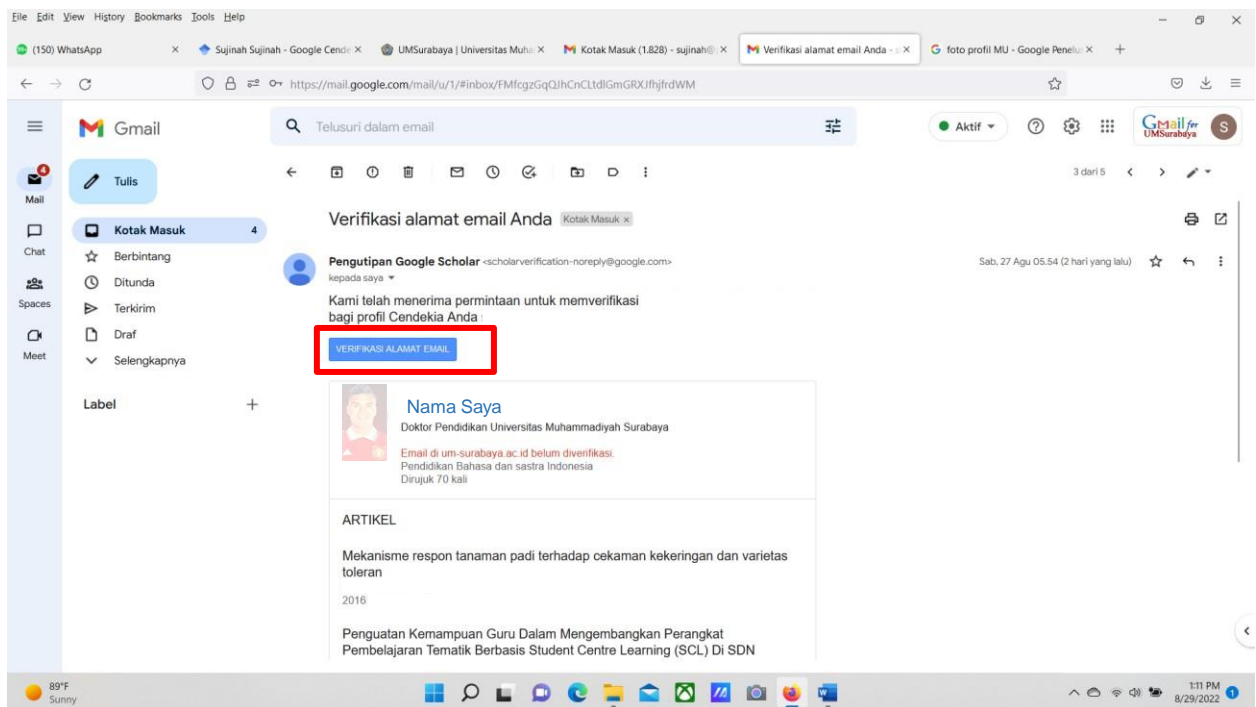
File Edit View History Bookmarks Tools Help

(150) WhatsApp | Sujinah Sujinah - Google Cende | UMSurabaya | Universitas Muh | Kotak Masuk (1.828) - sujinah@ | Verifikasi alamat email Anda - | foto profil MU - Google Penelu

https://mail.google.com/mail/u/1/#inbox/FMfcgzGqQJhCnCLtdlGmGRXJfhjfrdWM

Gmail

Telusuri dalam email

Aktif

GMail for UMSurabaya

S

4 Mail

Chat

Spaces

Meet

Tulis

Kotak Masuk 4

Berbintang

Ditunda

Terkirim

Draf

Selengkapnya

Label +

3 dari 5

Verifikasi alamat email Anda Kotak Masuk ×

Pengutipan Google Scholar <scholarverification-noreply@google.com>

kepada saya

Sab, 27 Agu 05.54 (2 hari yang lalu)

Kami telah menerima permintaan untuk memverifikasi bagi profil Cendekia Anda

VERIFIKASI ALAMAT EMAIL

Nama Saya

Doktor Pendidikan Universitas Muhammadiyah Surabaya

Email di um-surabaya.ac.id belum diverifikasi.

Pendidikan Bahasa dan sastra Indonesia

Dirujuk 70 kali

ARTIKEL

Mekanisme respon tanaman padi terhadap cekaman kekeringan dan varietas toleran

2016

Penguatan Kemampuan Guru Dalam Mengembangkan Perangkat Pembelajaran Tematik Berbasis Student Centre Learning (SCL) Di SDN

89°F Sunny

1:11 PM 8/29/2022